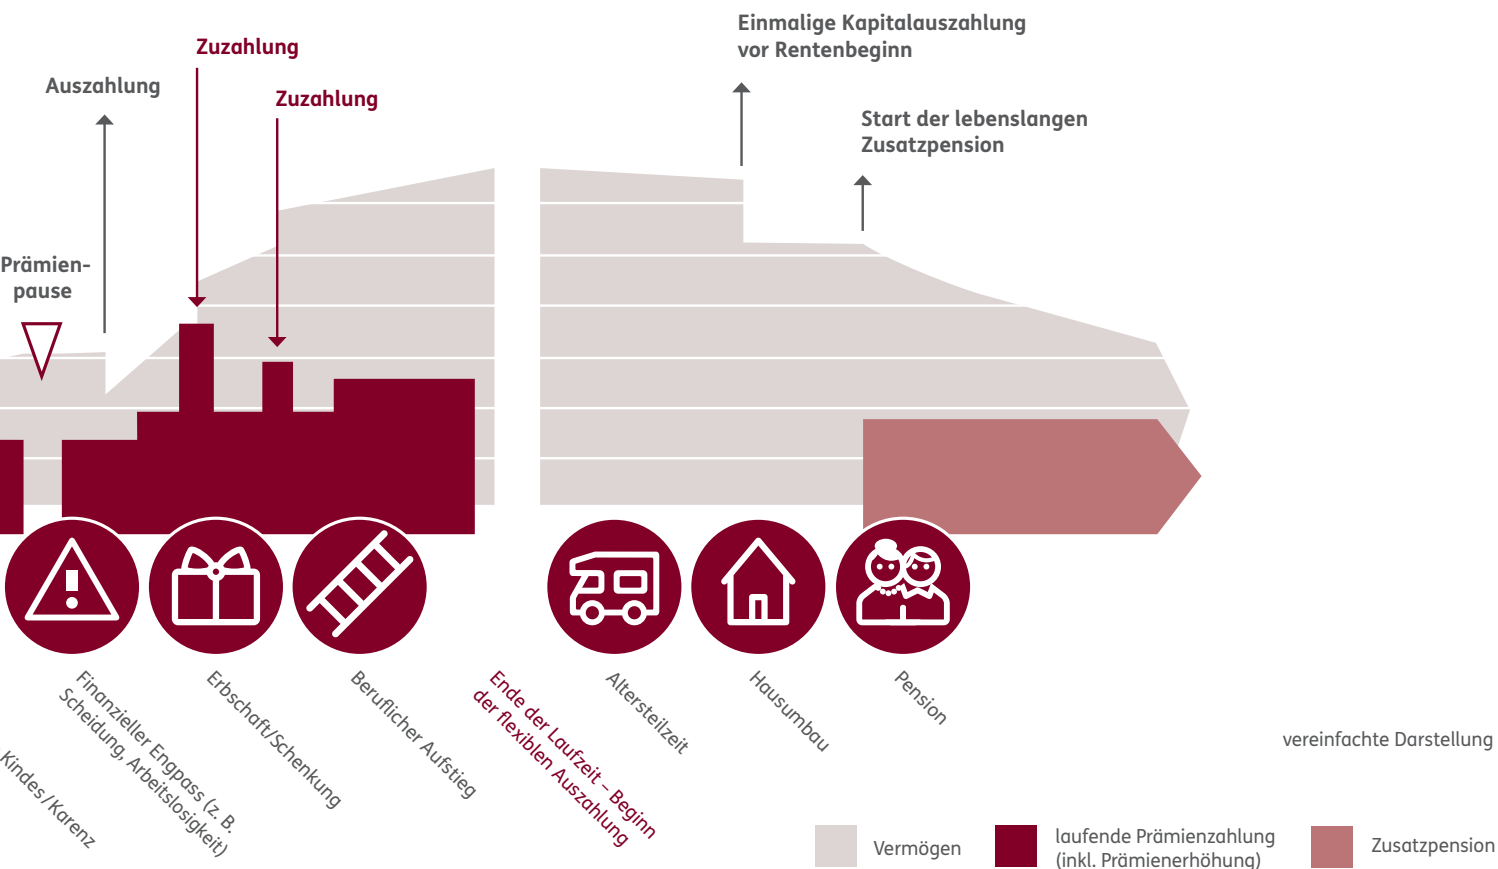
Einmalige Kapitalauszahlung vor Rentenbeginn

Zuzahlung

Auszahlung

Zuzahlung

Start der lebenslangen Zusatzpension

Prämien-pause

Kindes/Karenz

Finanzieller Engpass (z. B. Scheidung, Arbeitslosigkeit)

Erbschaft/Schenkung

Beruflicher Aufstieg

Ende der Laufzeit – Beginn der flexiblen Auszahlung

Altersteilzeit

Hausumbau

Pension

vereinfachte Darstellung

Vermögen

laufende Prämienzahlung (inkl. Prämienerhöhung)

Zusatzpension